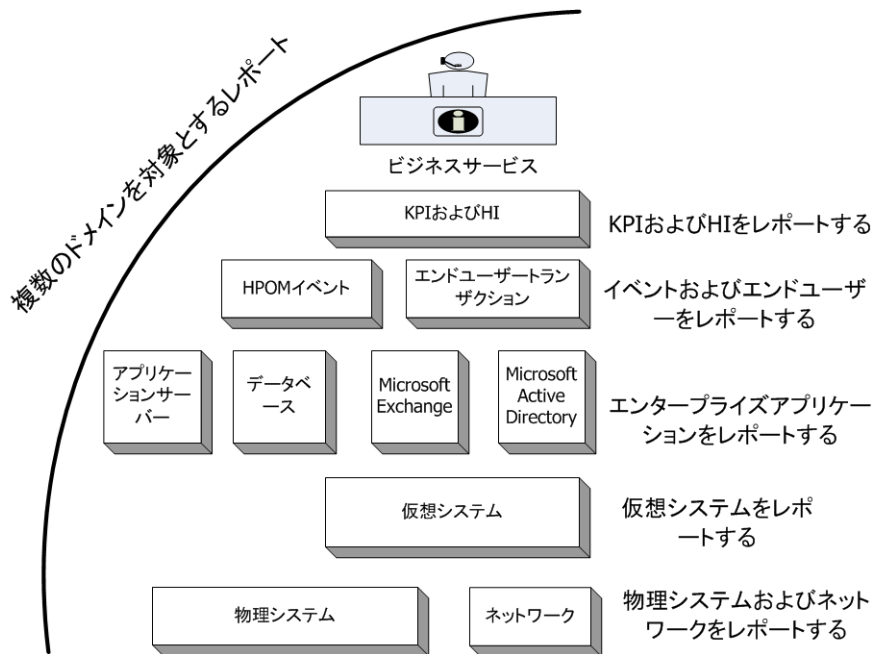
複数のドメインを対象とするレポート

ビジネスサービス

KPIおよびHI

KPIおよびHIをレポートする

HPOMイベント

エンドユーザートランザクション

イベントおよびエンドユーザーをレポートする

アプリケーションサーバー

データベース

Microsoft Exchange

Microsoft Active Directory

エンタープライズアプリケーションをレポートする

仮想システム

仮想システムをレポートする

物理システム

ネットワーク

物理システムおよびネットワークをレポートする